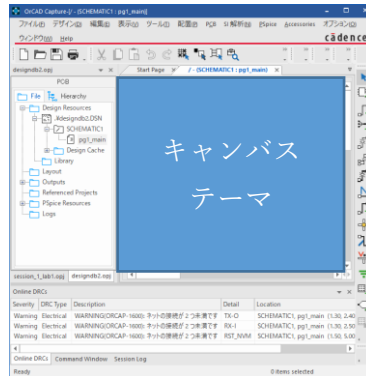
OrCAD Capture - [/ - (SCHEMATIC1 : pg1_main)]

ファイル(F) デザイン(D) 編集(E) 表示(V) ツール(T) 配置(P) PCB SI 解析(S) PSpice Accessories オプション(O)

ウィンドウ(W) Help

cādence

designdb2.opj

PCB

File Hierarchy

Design Resources

.\designdb2.DSN

SCHEMATIC1

pg1_main

Design Cache

Library

Layout

Outputs

Referenced Projects

PSpice Resources

Logs

Start Page

/ - (SCHEMATIC1 : pg1_main)

キャンバス
テーマ

session_1_tab1.opj designdb2.opj

Online DRCs

| Severity | DRC Type | Description | Detail | Location |
|---|---|---|---|---|
| Warning | Electrical | WARNING(ORCAP-1600): ネットの接続が２つ未満です | TX-D | SCHEMATIC1, pg1_main (1.30, 2.40 |
| Warning | Electrical | WARNING(ORCAP-1600): ネットの接続が２つ未満です | RX-I | SCHEMATIC1, pg1_main (1.30, 2.50 |
| Warning | Electrical | WARNING(ORCAP-1600): ネットの接続が２つ未満です | RST_NVM | SCHEMATIC1, pg1_main (1.30, 5.00 |

Online DRCs Command Window Session Log

Ready

0 items selected